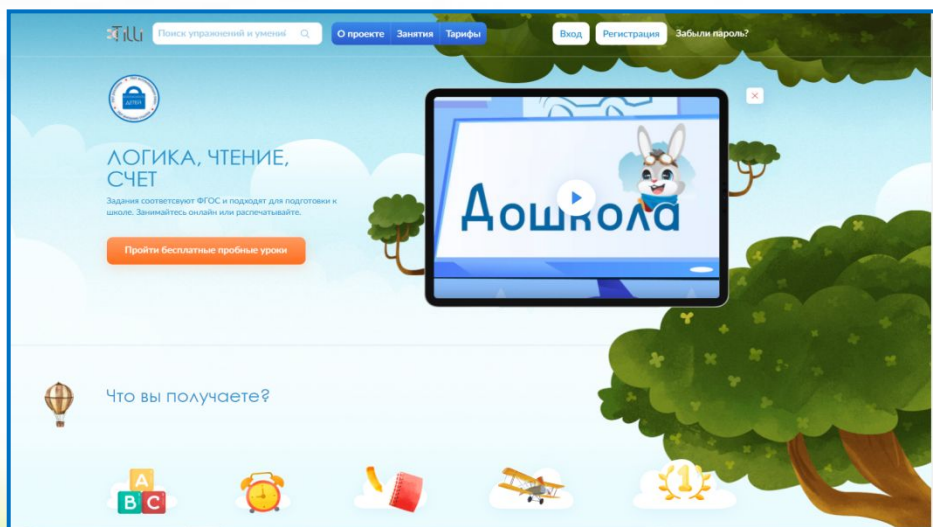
Tilli

Поиск упражнений и умений

О проекте Занятия Тарифы

Вход Регистрация Забыли пароль?

ДЕТЕЙ

ЛОГИКА, ЧТЕНИЕ, СЧЕТ

Задания соответсвуют ФГОС и подходят для подготовки к школе. Занимайтесь онлайн или распечатывайте.

Пройти бесплатные пробные уроки

Дошкола

Что вы получаете?

A B C

1